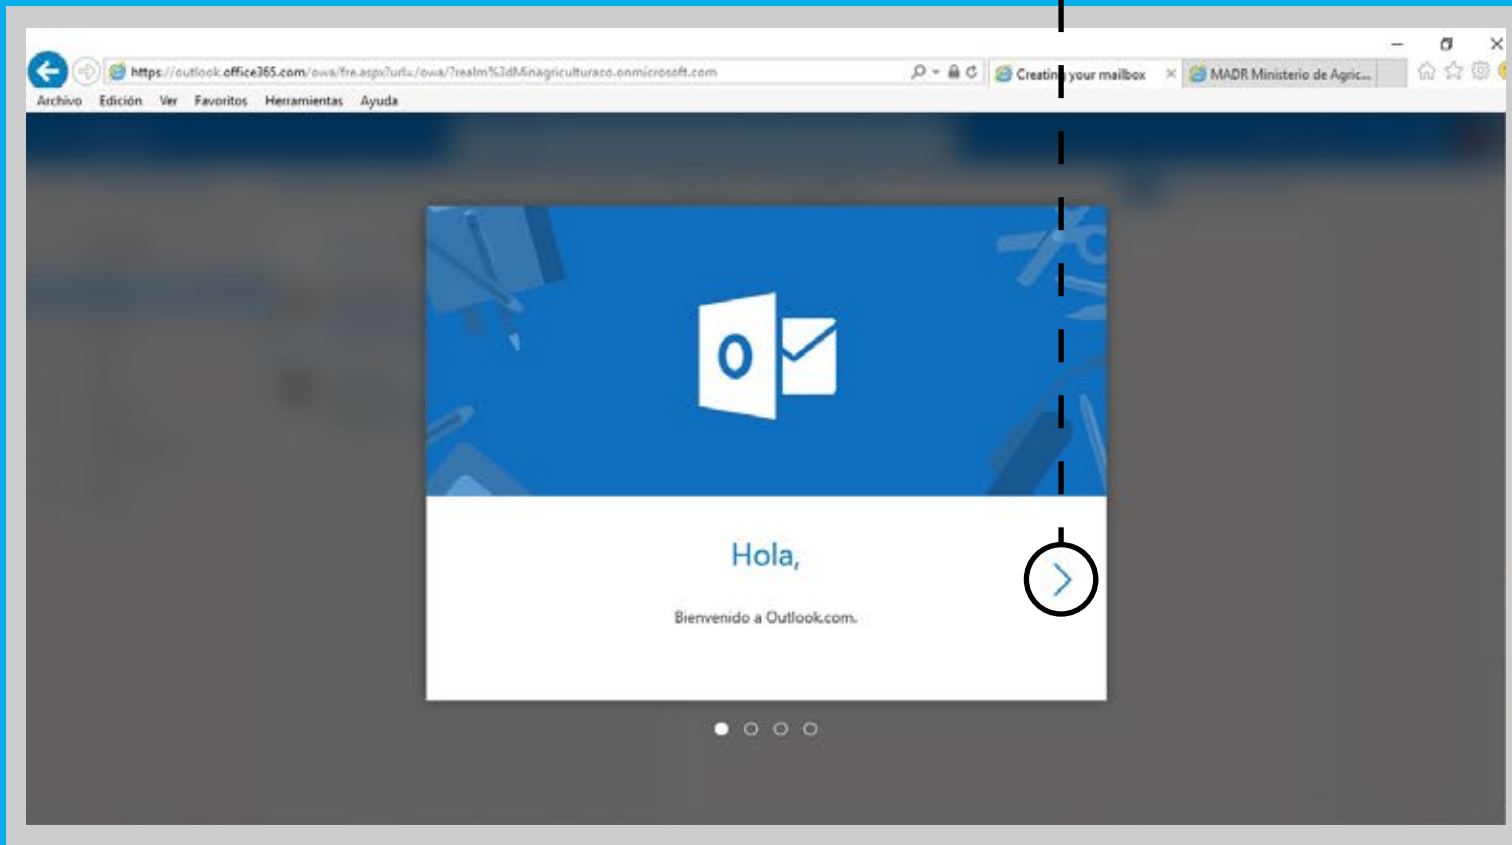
https://outlook.office365.com/owa/fre.aspx?url=/owa/?realm%3dMinagriculturaco.onmicrosoft.com

Creating your mailbox

MADR Ministerio de Agric...

Archivo Edición Ver Favoritos Herramientas Ayuda

Hola,

Bienvenido a Outlook.com.